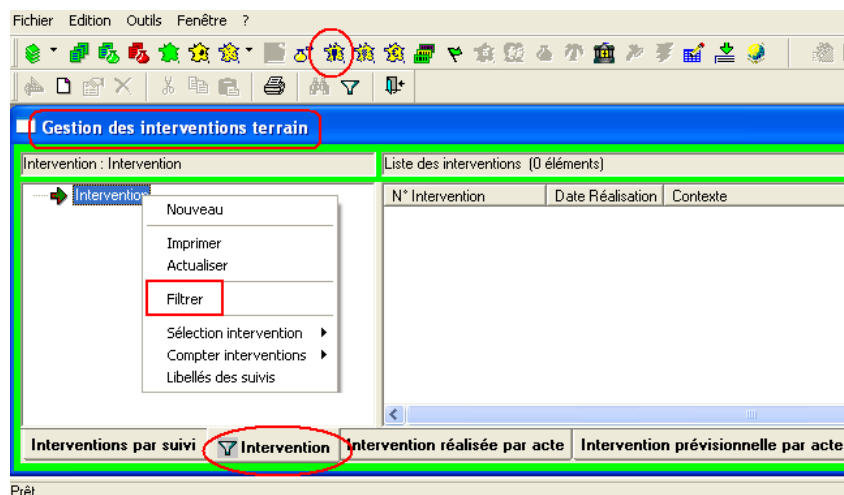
Fichier Edition Outils Fenêtre ?

Gestion des interventions terrain

Intervention : Intervention

Liste des interventions (0 éléments)

Intervention

| N° Intervention | Date Réalisation | Contexte |
|---|---|---|

Nouveau

Imprimer
Actualiser

Filtrer

Sélection intervention
Compter interventions
Libellés des suivis

Interventions par suivi | Intervention | Intervention réalisée par acte | Intervention prévisionnelle par acte

Prêt